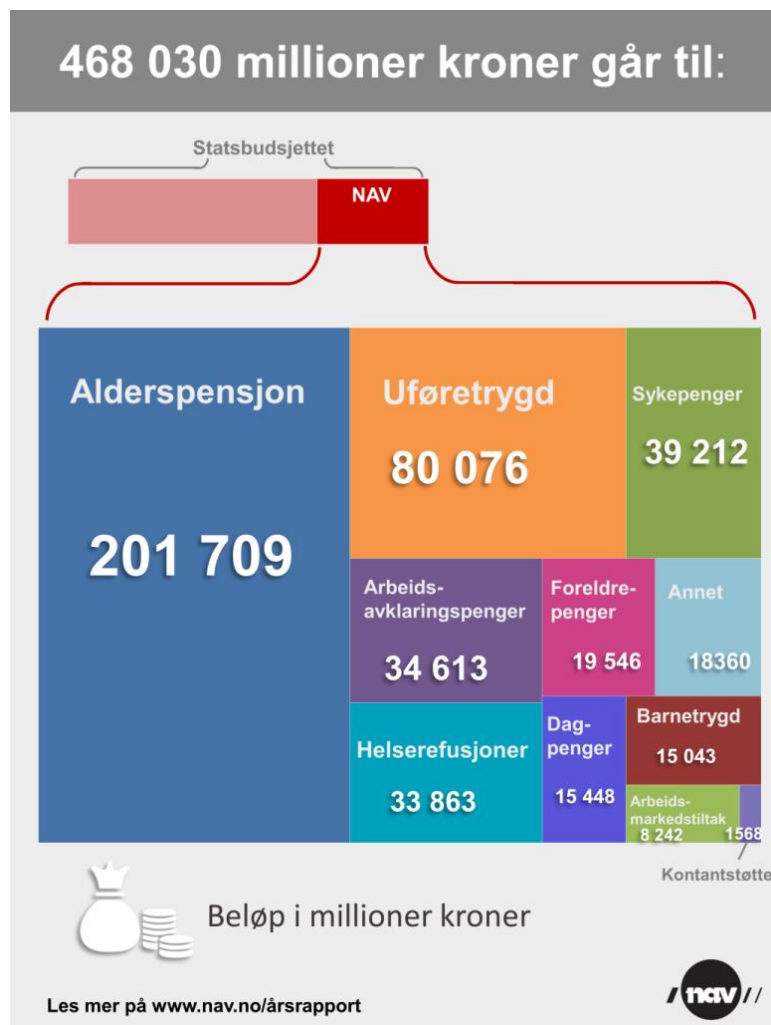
468 030 millioner kroner går til:

Statsbudsjettet

NAV

Alderspensjon
201 709

Uføretrygd
80 076

Sykepenger
39 212

Arbeidsavklaringspenger
34 613

Foreldrepenger
19 546

Annet
18360

Helserefusjoner
33 863

Dagpenger
15 448

Barnetrygd
15 043

Arbeidsmarkedstiltak
8 242

1568

Kontantstøtte

Beløp i millioner kroner

Les mer på www.nav.no/årsrapport

nav